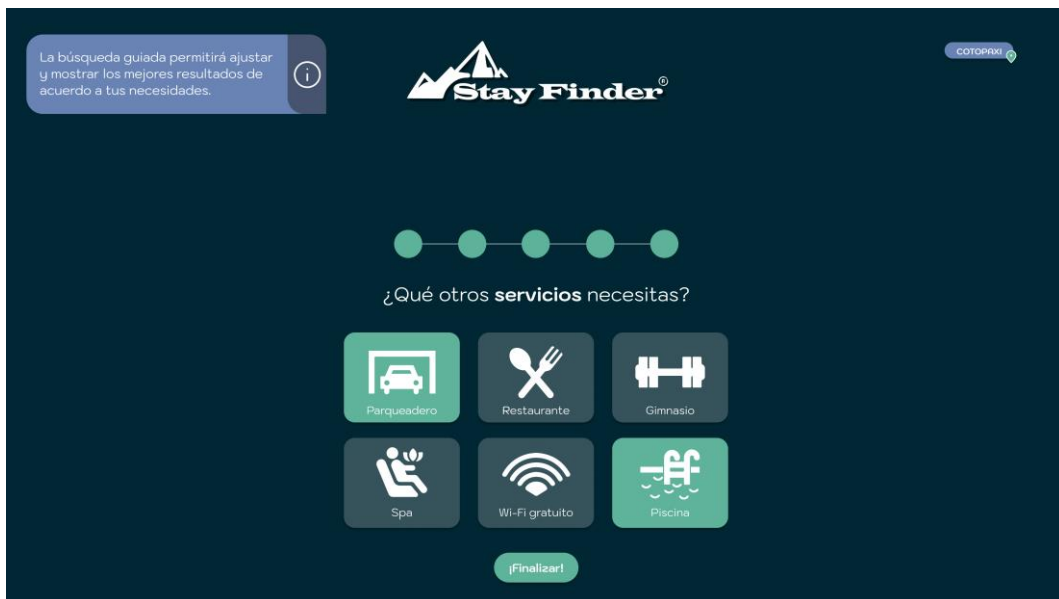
La búsqueda guiada permitirá ajustar y mostrar los mejores resultados de acuerdo a tus necesidades.

Stay Finder®

COTOPAXI

¿Qué otros **servicios** necesitas?

Parqueadero

Restaurante

Gimnasio

Spa

Wi-Fi gratuito

Piscina

¡Finalizar!